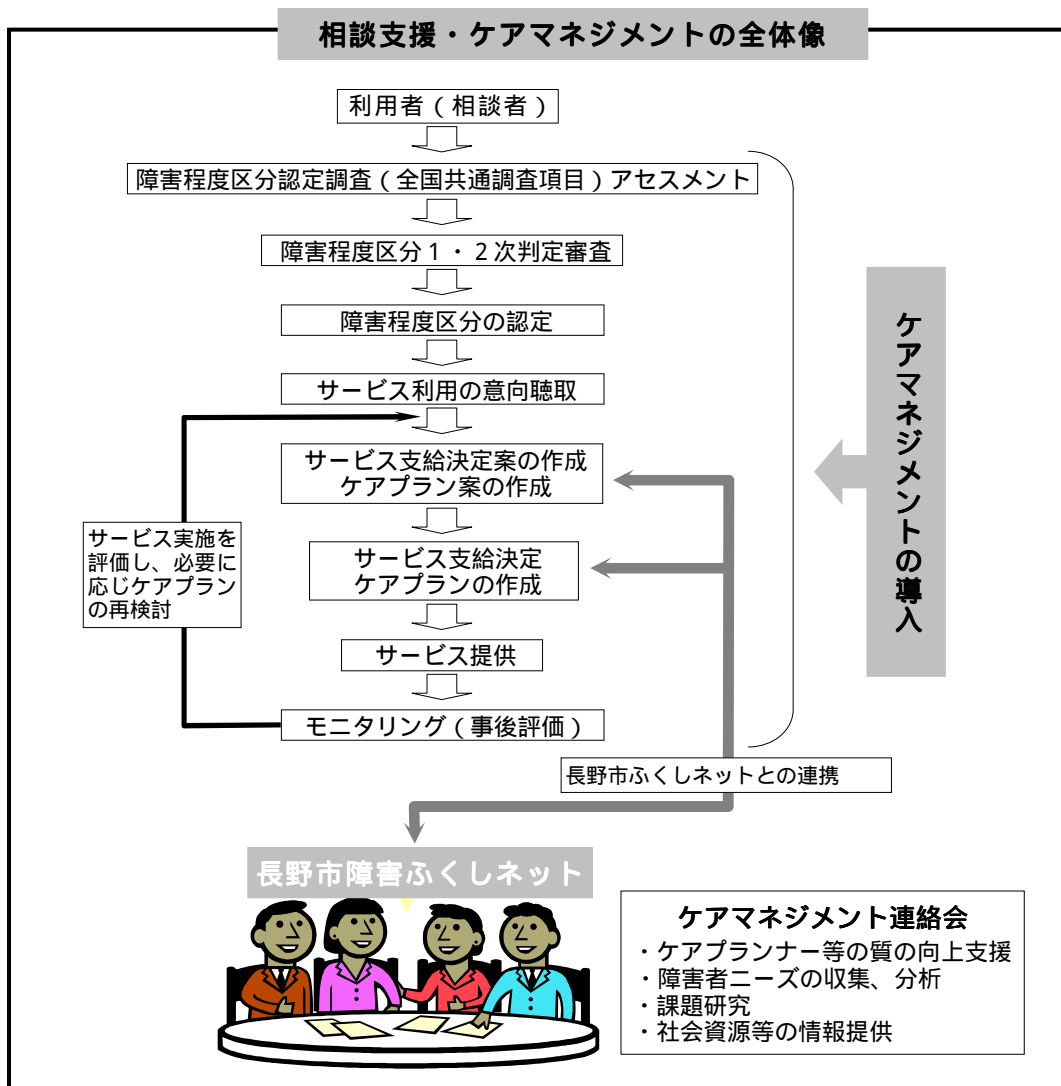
相談支援・ケアマネジメントの全体像

利用者（相談者）

障害程度区分認定調査（全国共通調査項目）アセスメント

障害程度区分１・２次判定審査

障害程度区分の認定

サービス利用の意向聴取

サービス支給決定案の作成
ケアプラン案の作成

サービス支給決定
ケアプランの作成

サービス提供

モニタリング（事後評価）

サービス実施を評価し、必要に応じケアプランの再検討

ケアマネジメントの導入

長野市ふくしネットとの連携

長野市障害ふくしネット

ケアマネジメント連絡会
・ケアプランナー等の質の向上支援
・障害者ニーズの収集、分析
・課題研究
・社会資源等の情報提供